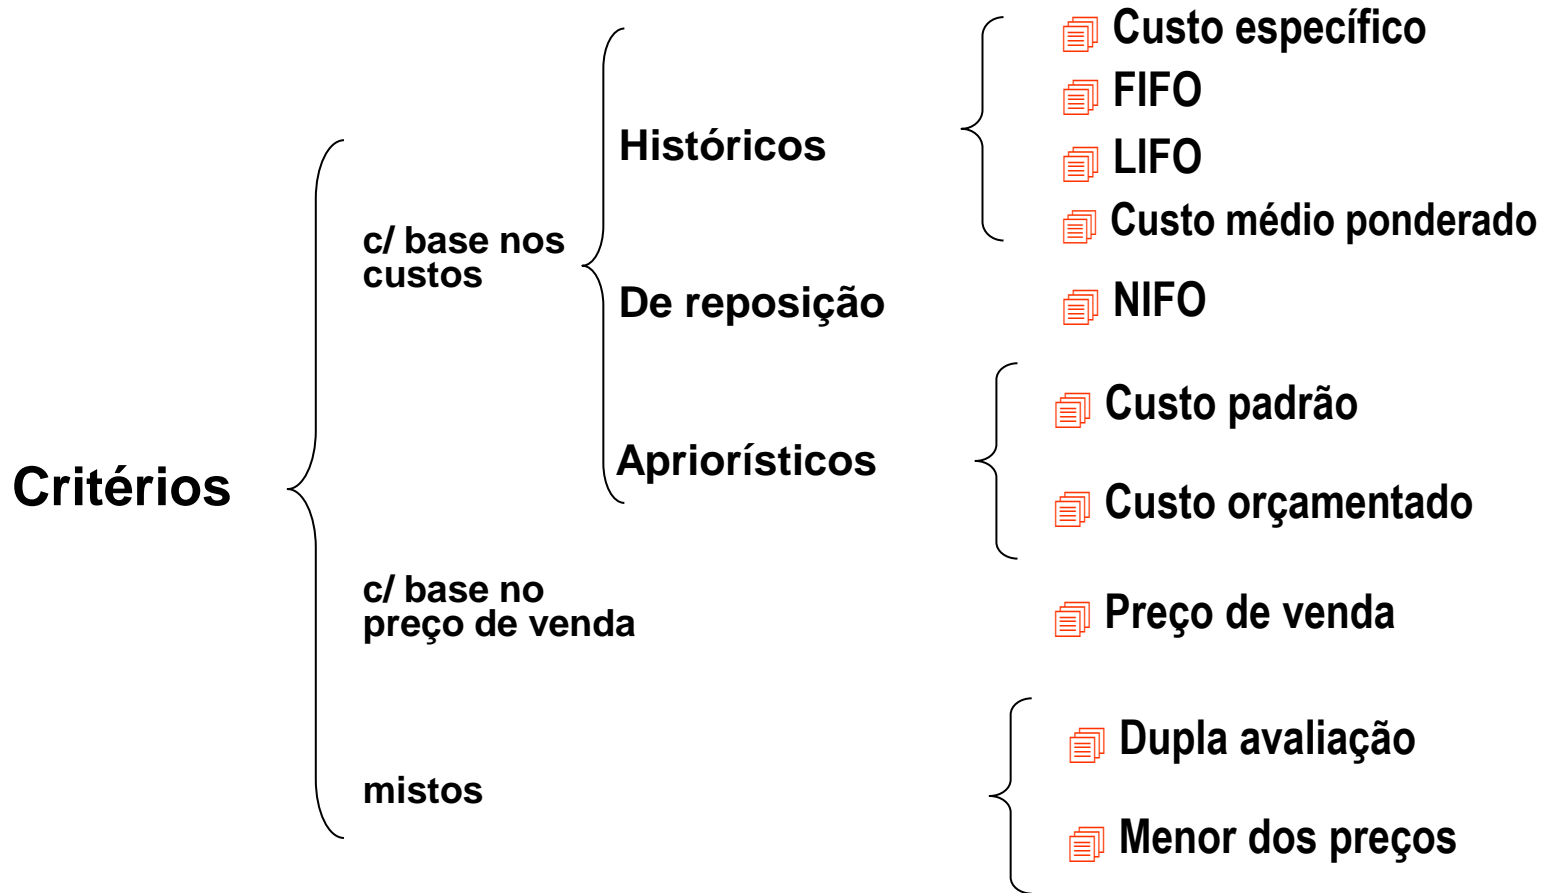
Critérios

c/ base nos custos

Históricos

Custo específico
FIFO
LIFO
Custo médio ponderado

De reposição

NIFO

Apriorísticos

Custo padrão
Custo orçamentado

c/ base no preço de venda

Preço de venda

mistos

Dupla avaliação
Menor dos preços